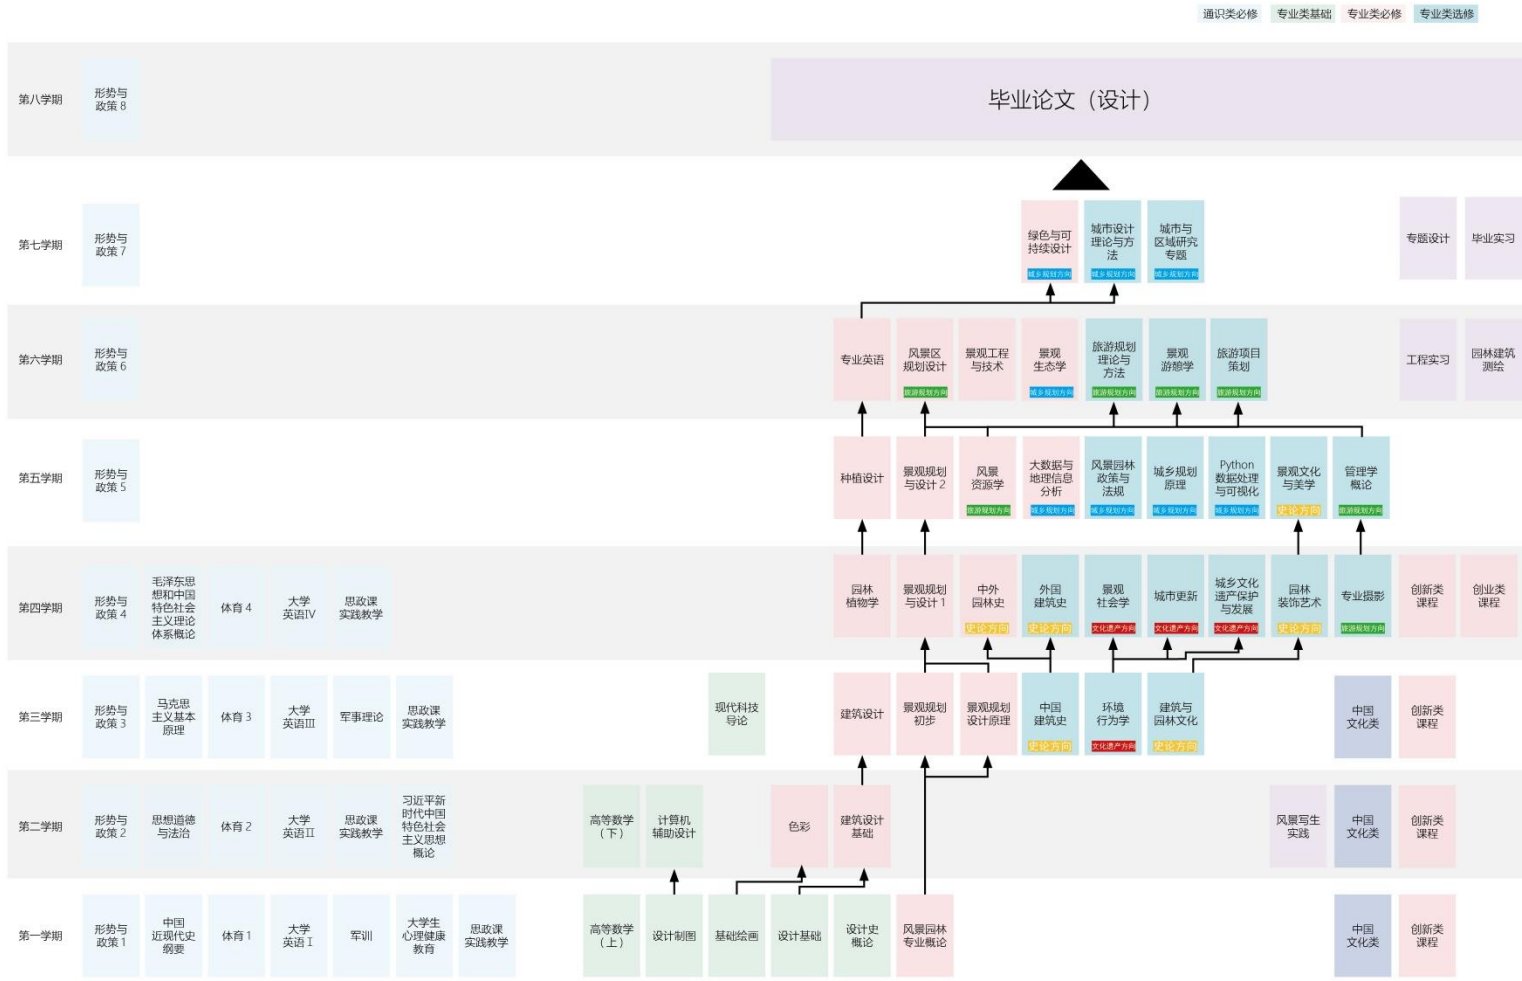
通识类必修 专业类基础 专业类必修 专业类选修

第八学期 形势与政策 8 毕业论文（设计）

第七学期 形势与政策 7 绿色与可持续设计 城乡规划方向 城市设计理论与方法 城乡规划方向 城市与区域研究专题 城乡规划方向 专题设计 毕业实习

第六学期 形势与政策 6 专业英语 风景区规划设计 旅游规划方向 景观工程与技术 景观生态学 城乡规划方向 旅游规划理论与方法 旅游规划方向 景观游憩学 旅游规划方向 旅游项目策划 旅游规划方向 工程实习 园林建筑测绘

第五学期 形势与政策 5 种植设计 景观规划与设计 2 风景资源学 旅游规划方向 大数据与地理信息分析 城乡规划方向 风景园林政策与法规 城乡规划方向 城乡规划原理 城乡规划方向 Python数据处理与可视化 城乡规划方向 景观文化与美学 史论方向 管理学概论 旅游规划方向

第四学期 形势与政策 4 毛泽东思想和中国特色社会主义理论体系概论 体育 4 大学英语Ⅳ 思政课实践教学 园林植物学 景观规划与设计 1 中外园林史 史论方向 外国建筑史 史论方向 景观社会学 文化遗产方向 城市更新 文化遗产方向 城乡文化遗产保护与发展 文化遗产方向 园林装饰艺术 史论方向 专业摄影 旅游规划方向 创新类课程 创业类课程

第三学期 形势与政策 3 马克思主义基本原理 体育 3 大学英语Ⅲ 军事理论 思政课实践教学 现代科技导论 建筑设计 景观规划初步 景观规划设计原理 中国建筑史 史论方向 环境行为学 文化遗产方向 建筑与园林文化 史论方向 中国文化类 创新类课程

第二学期 形势与政策 2 思想道德与法治 体育 2 大学英语Ⅱ 思政课实践教学 习近平新时代中国特色社会主义思想概论 高等数学（下） 计算机辅助设计 色彩 建筑设计基础 风景写生实践 中国文化类 创新类课程

第一学期 形势与政策 1 中国近现代史纲要 体育 1 大学英语Ⅰ 军训 大学生心理健康教育 思政课实践教学 高等数学（上） 设计制图 基础绘画 设计基础 设计史概论 风景园林专业概论 中国文化类 创新类课程